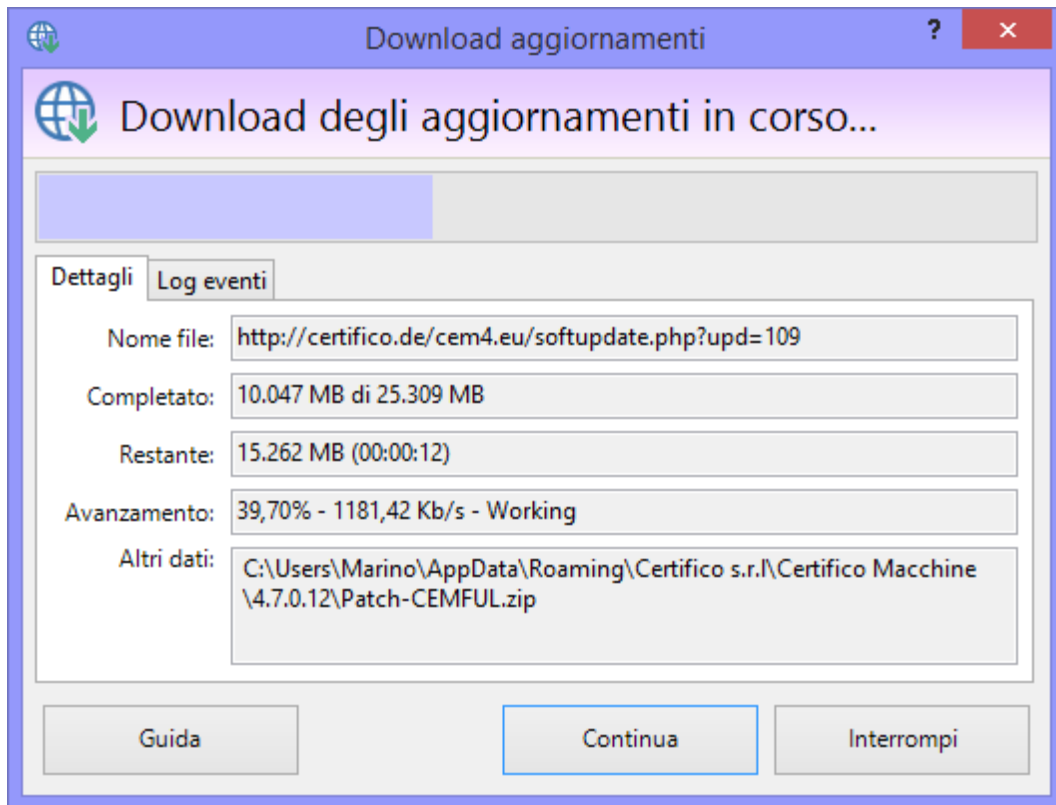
Download aggiornamenti

?

×

Download degli aggiornamenti in corso...

Dettagli

Log eventi

Nome file: http://certifico.de/cem4.eu/softupdate.php?upd=109

Completato: 10.047 MB di 25.309 MB

Restante: 15.262 MB (00:00:12)

Avanzamento: 39,70% - 1181,42 Kb/s - Working

Altri dati: C:\Users\Marino\AppData\Roaming\Certifico s.r.l\Certifico Macchine \4.7.0.12\Patch-CEMFUL.zip

Guida

Continua

Interrompi